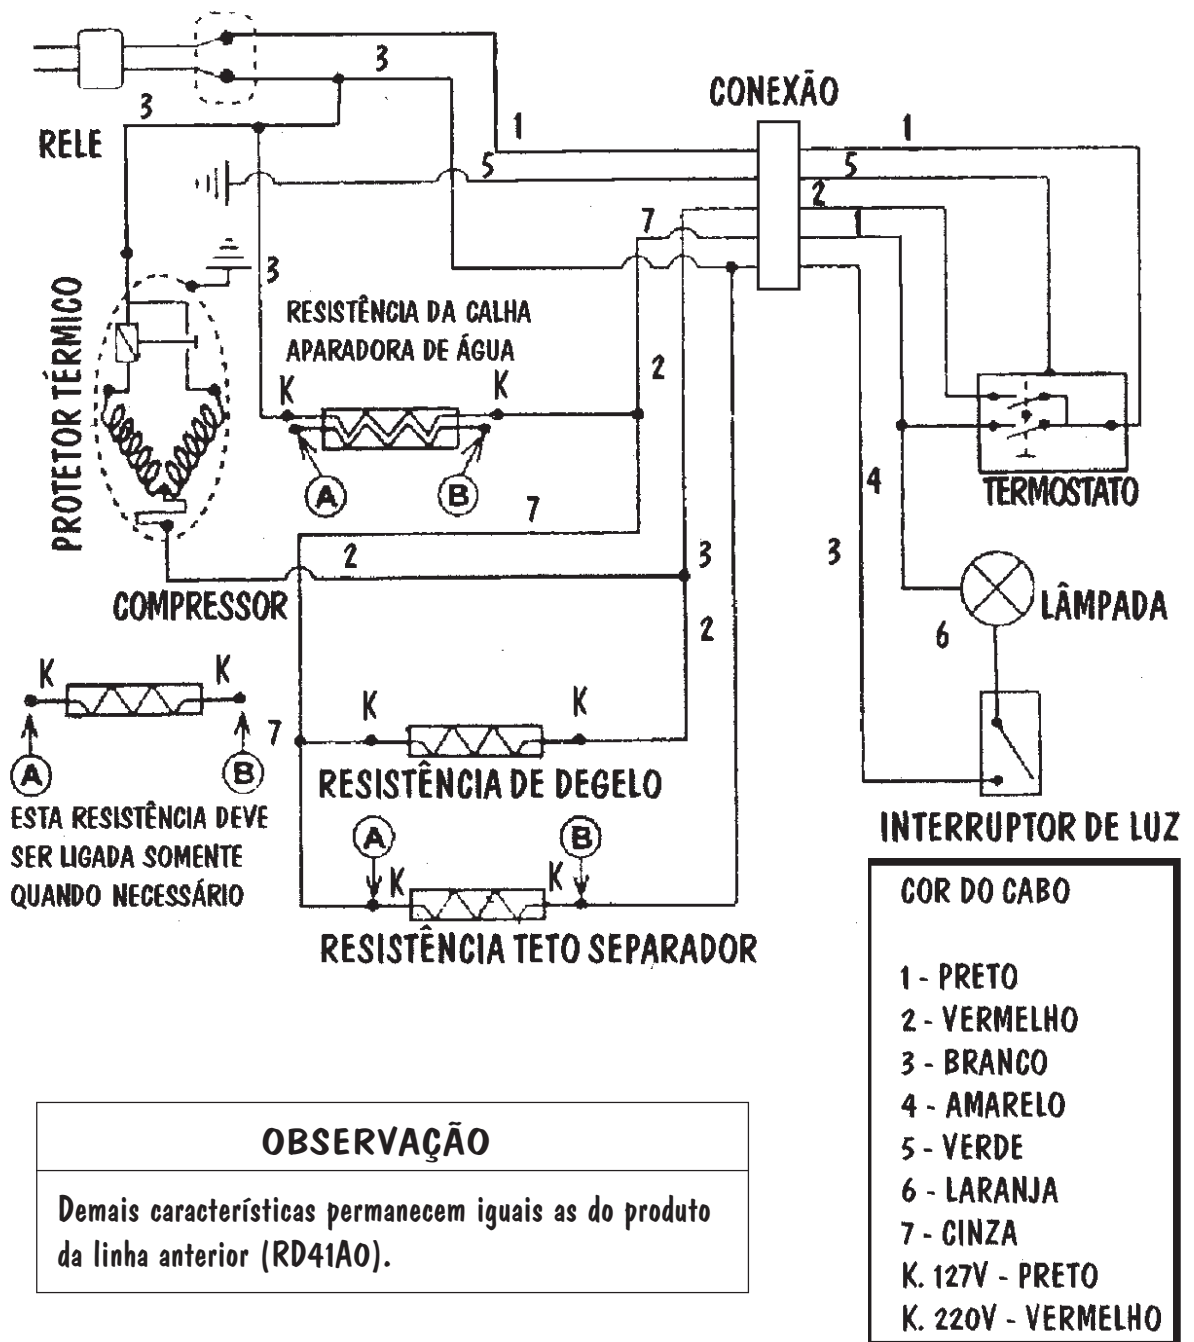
3

RELE

3

1

CONEXÃO

1

5

5

2

7

1

3

PROTETOR TÉRMICO

RESISTÊNCIA DA CALHA APARADORA DE ÁGUA

2

K

K

A

B

TERMOSTATO

7

4

2

3

3

COMPRESSOR

LÂMPADA

2

6

K

K

7

K

K

A

B

RESISTÊNCIA DE DEGELO

ESTA RESISTÊNCIA DEVE SER LIGADA SOMENTE QUANDO NECESSÁRIO

INTERRUPTOR DE LUZ

A

B

K

K

RESISTÊNCIA TETO SEPARADOR

COR DO CABO

1 - PRETO
2 - VERMELHO
3 - BRANCO
4 - AMARELO
5 - VERDE
6 - LARANJA
7 - CINZA
K. 127V - PRETO
K. 220V - VERMELHO

OBSERVAÇÃO

Demais características permanecem iguais as do produto da linha anterior (RD41A0).